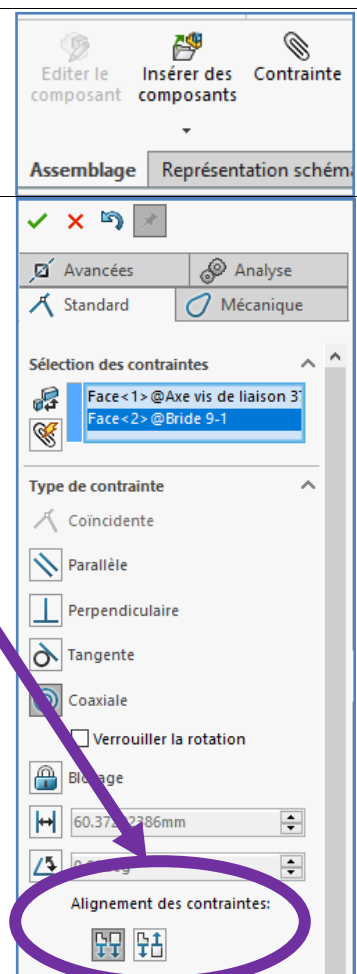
Editer le composant
Insérer des composants
Contrainte

Assemblage
Représentation schéma

Avancées
Analyse
Standard
Mécanique

Sélection des contraintes
Face<1>@Axe vis de liaison 3
Face<2>@Bride 9-1

Type de contrainte
Coïncidente
Parallèle
Perpendiculaire
Tangente
Coaxiale
Verrouiller la rotation
Blocage
60.37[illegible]2386mm
0.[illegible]deg

Alignement des contraintes: